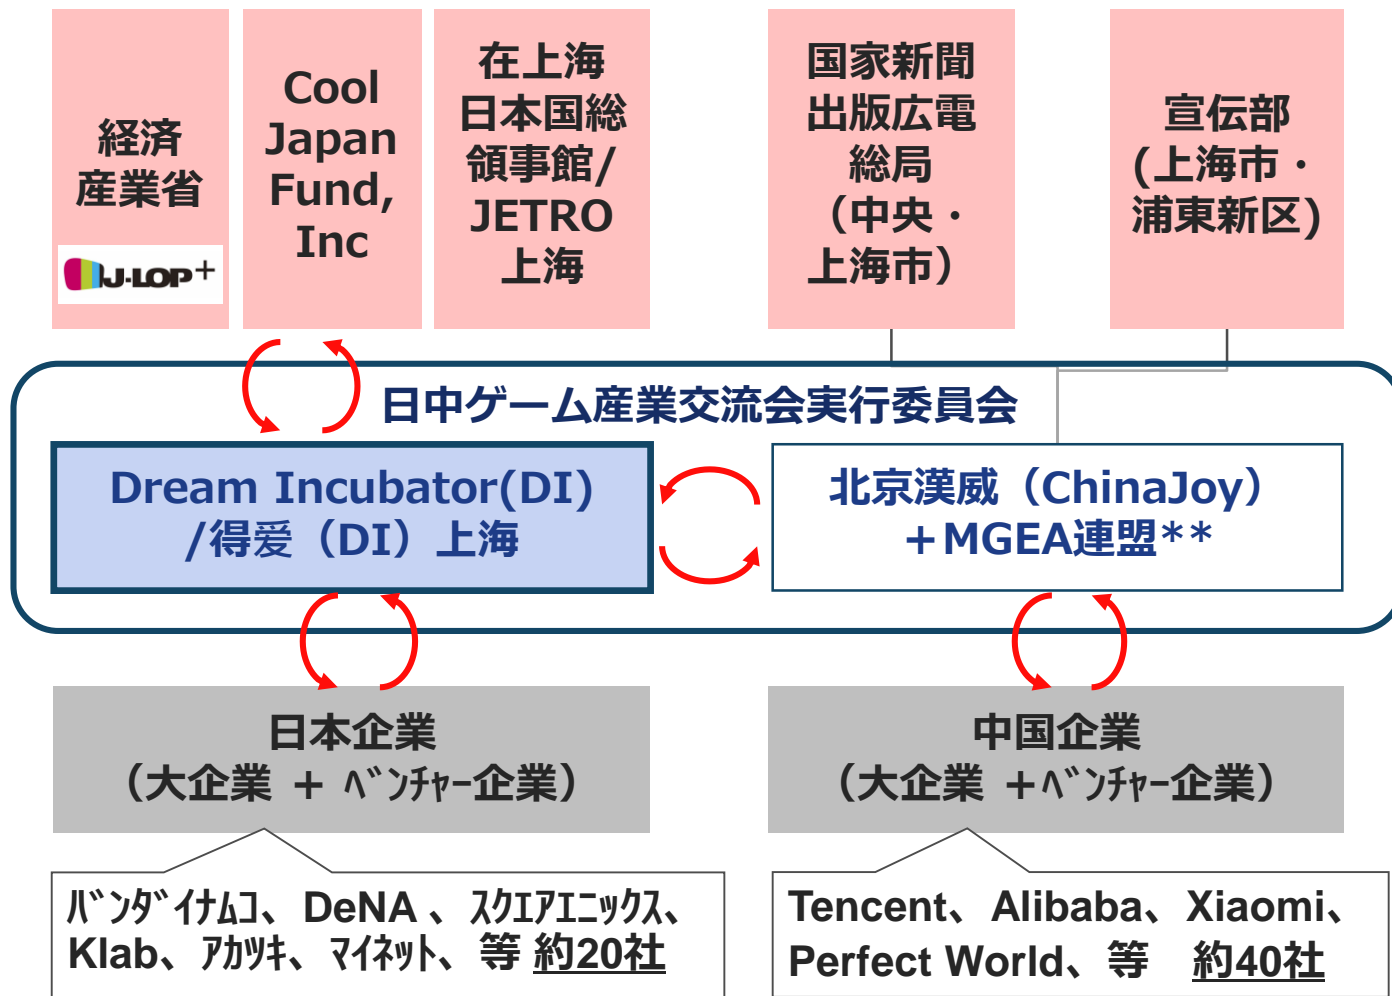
経済産業省

J-LOP+

Cool Japan Fund, Inc

在上海日本国総領事館/JETRO上海

国家新聞出版広電総局（中央・上海市）

宣伝部(上海市・浦東新区)

日中ゲーム産業交流会実行委員会

Dream Incubator(DI) /得爱（DI）上海

北京漢威（ChinaJoy）＋MGEA連盟**

日本企業（大企業 ＋ ﾍﾞﾝﾁｬｰ企業）

中国企業（大企業 ＋ﾍﾞﾝﾁｬｰ企業）

ﾊﾞﾝﾀﾞｲﾅﾑｺ、DeNA、ｽｸｴｱｴﾆｯｸｽ、Klab、ｱｶﾂｷ、ﾏｲﾈｯﾄ、等 約20社

Tencent、Alibaba、Xiaomi、Perfect World、等 約40社